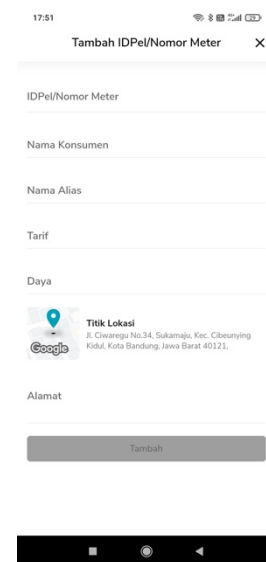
17:51

Tambah IDPel/Nomor Meter ×

IDPel/Nomor Meter

Nama Konsumen

Nama Alias

Tarif

Daya

Google

Titik Lokasi
Jl. Ciwaregu No.34, Sukamaju, Kec. Cibeunying Kidul, Kota Bandung, Jawa Barat 40121,

Alamat

Tambah